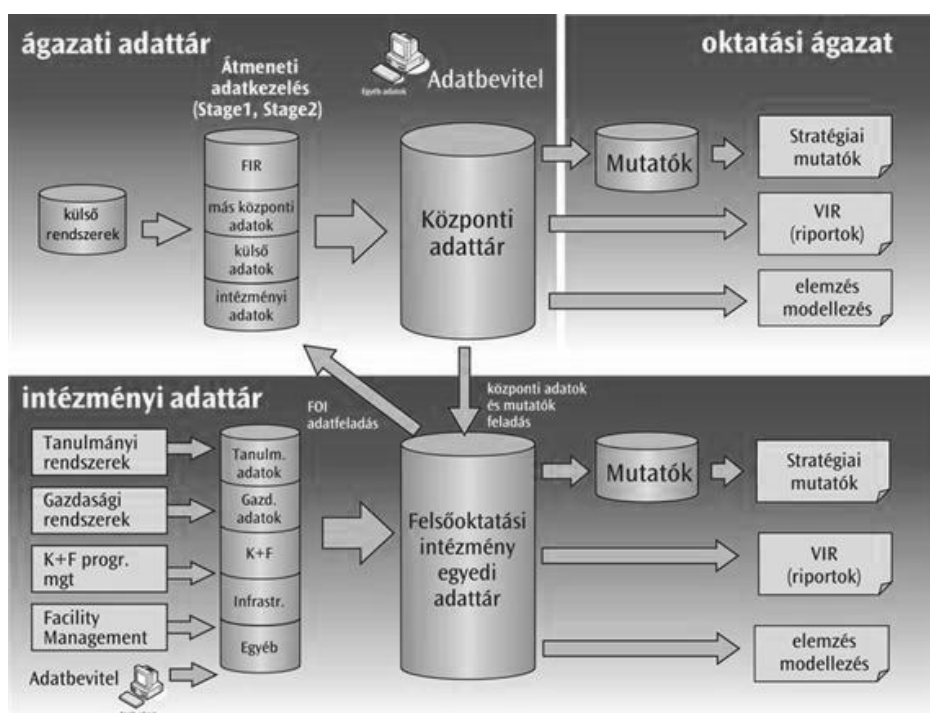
ágazati adattár

oktatási ágazat

Átmeneti adatkezelés (Stage1, Stage2)

Egyéb adatok

Adatbevitel

FIR

más központi adatok

külső adatok

intézményi adatok

külső rendszerek

Központi adattár

Mutatók

Stratégiai mutatók

VIR (riportok)

elemzés modellezés

intézményi adattár

FOI adatfeladás

központi adatok és mutatók feladás

Tanulmányi rendszerek

Gazdasági rendszerek

K+F progr. mgt

Facility Management

Adatbevitel

Tanulm. adatok

Gazd. adatok

K+F

Infrastr.

Egyéb

Felsőoktatási intézmény egyedi adattár

Mutatók

Stratégiai mutatók

VIR (riportok)

elemzés modellezés